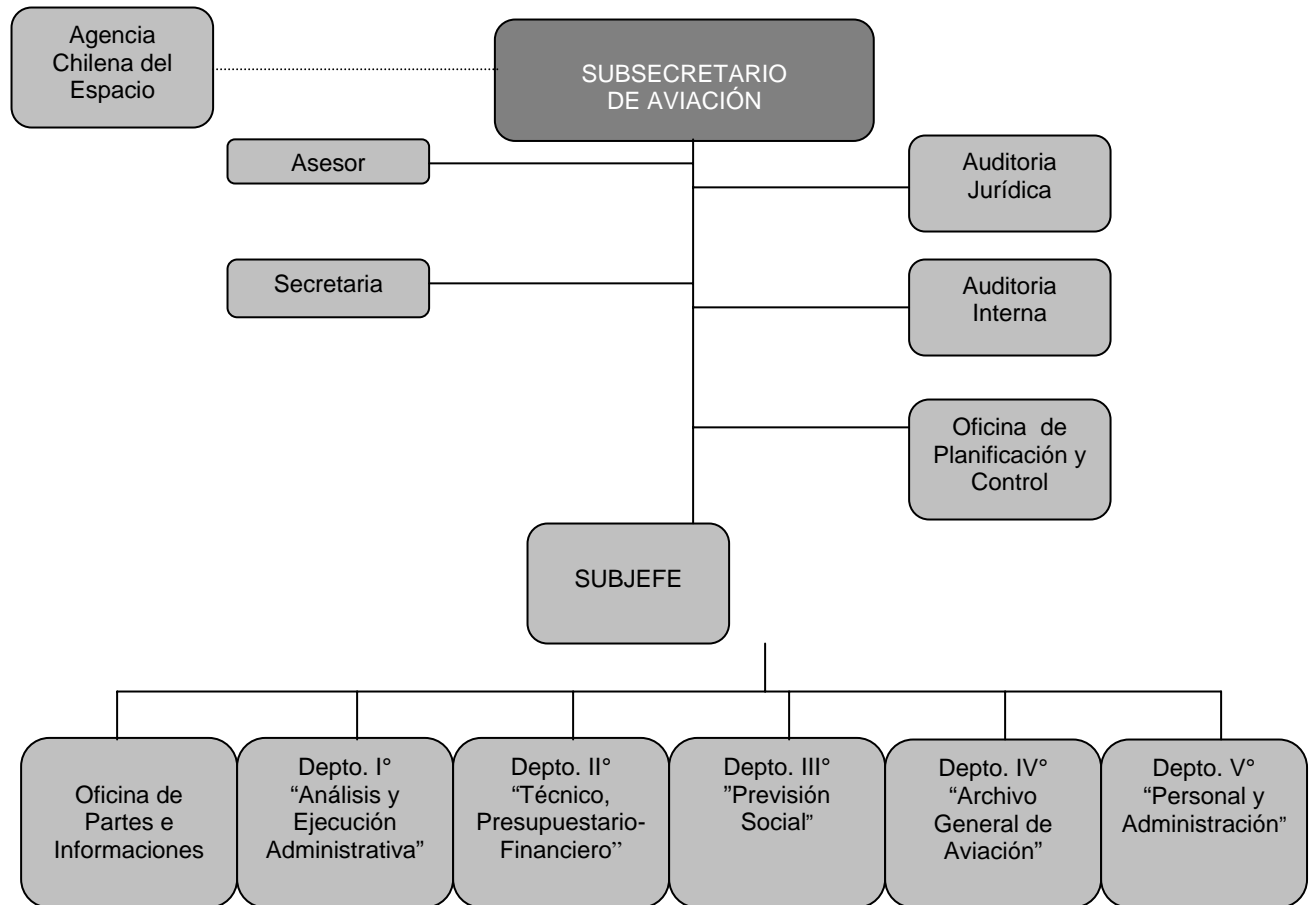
Agencia Chilena del Espacio

SUBSECRETARIO DE AVIACIÓN

Asesor

Auditoria Jurídica

Secretaria

Auditoria Interna

Oficina de Planificación y Control

SUBJEFE

Oficina de Partes e Informaciones

Depto. I° "Análisis y Ejecución Administrativa"

Depto. II° "Técnico, Presupuestario-Financiero''

Depto. III° "Previsión Social"

Depto. IV° "Archivo General de Aviación"

Depto. V° "Personal y Administración"